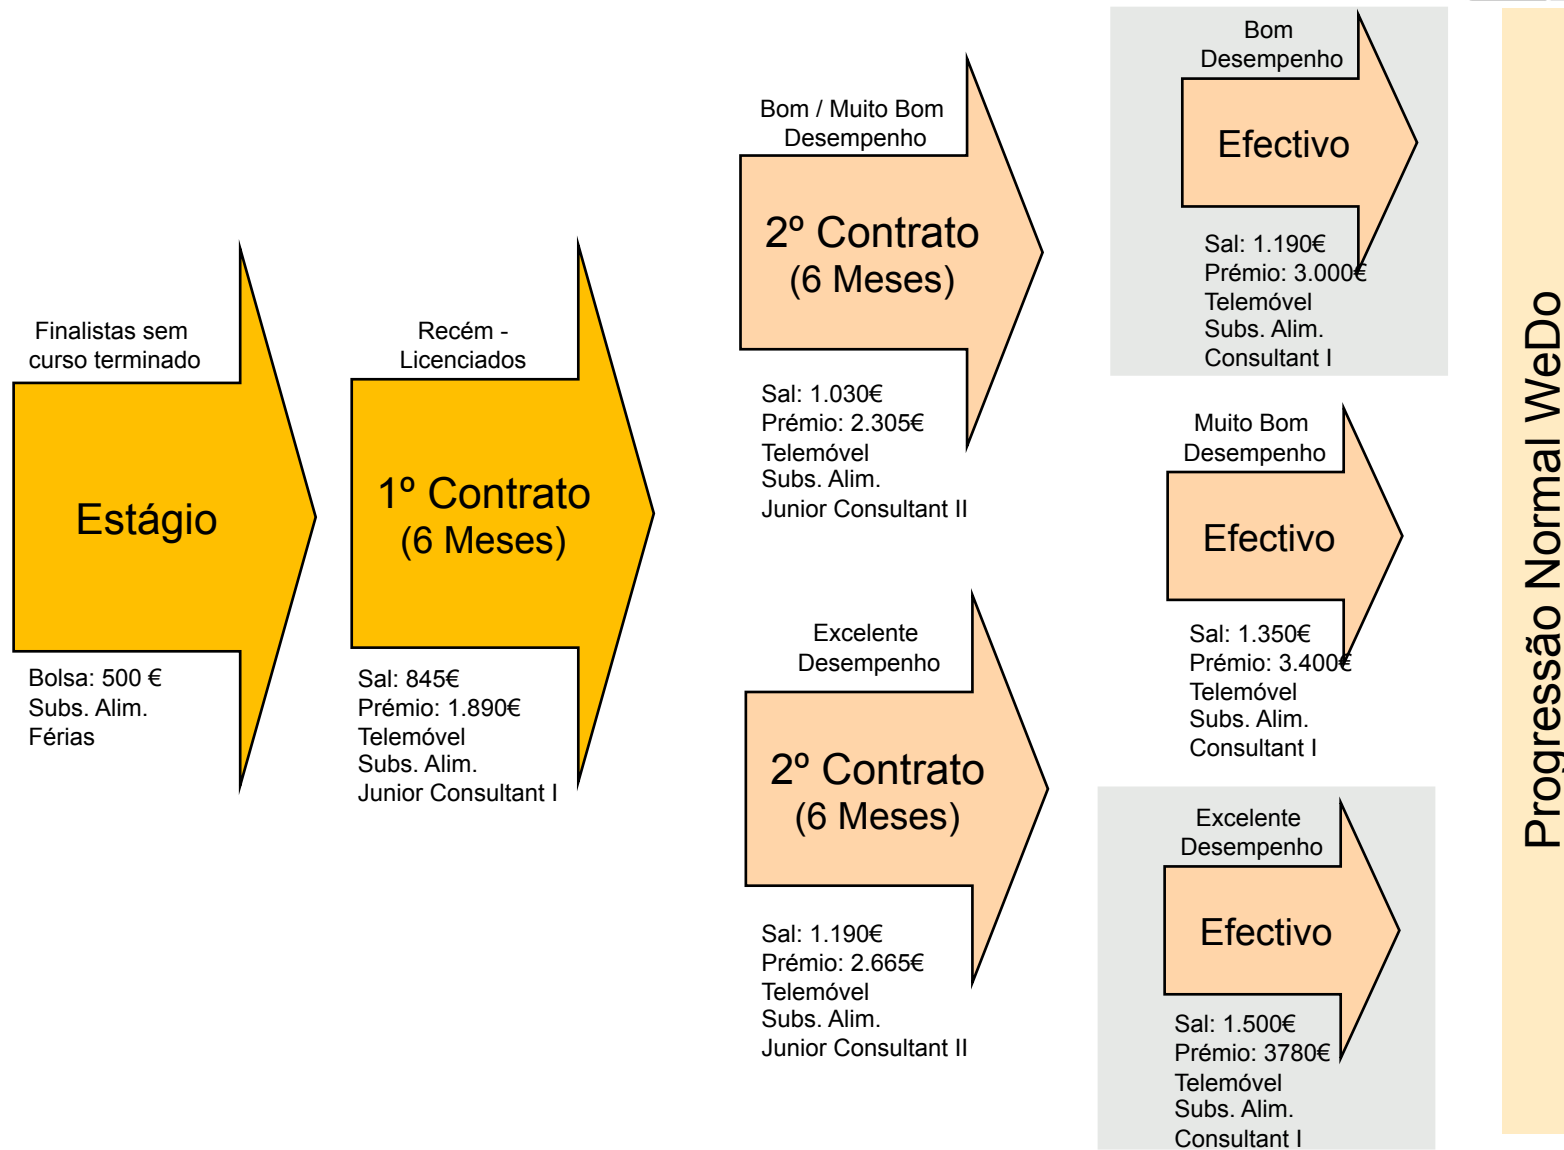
Finalistas sem curso terminado

Estágio

Bolsa: 500 €
Subs. Alim.
Férias

Recém - Licenciados

1º Contrato
(6 Meses)

Sal: 845€
Prémio: 1.890€
Telemóvel
Subs. Alim.
Junior Consultant I

Bom / Muito Bom Desempenho

2º Contrato
(6 Meses)

Sal: 1.030€
Prémio: 2.305€
Telemóvel
Subs. Alim.
Junior Consultant II

Excelente Desempenho

2º Contrato
(6 Meses)

Sal: 1.190€
Prémio: 2.665€
Telemóvel
Subs. Alim.
Junior Consultant II

Bom Desempenho

Efectivo

Sal: 1.190€
Prémio: 3.000€
Telemóvel
Subs. Alim.
Consultant I

Muito Bom Desempenho

Efectivo

Sal: 1.350€
Prémio: 3.400€
Telemóvel
Subs. Alim.
Consultant I

Excelente Desempenho

Efectivo

Sal: 1.500€
Prémio: 3780€
Telemóvel
Subs. Alim.
Consultant I

Progressão Normal WeDo